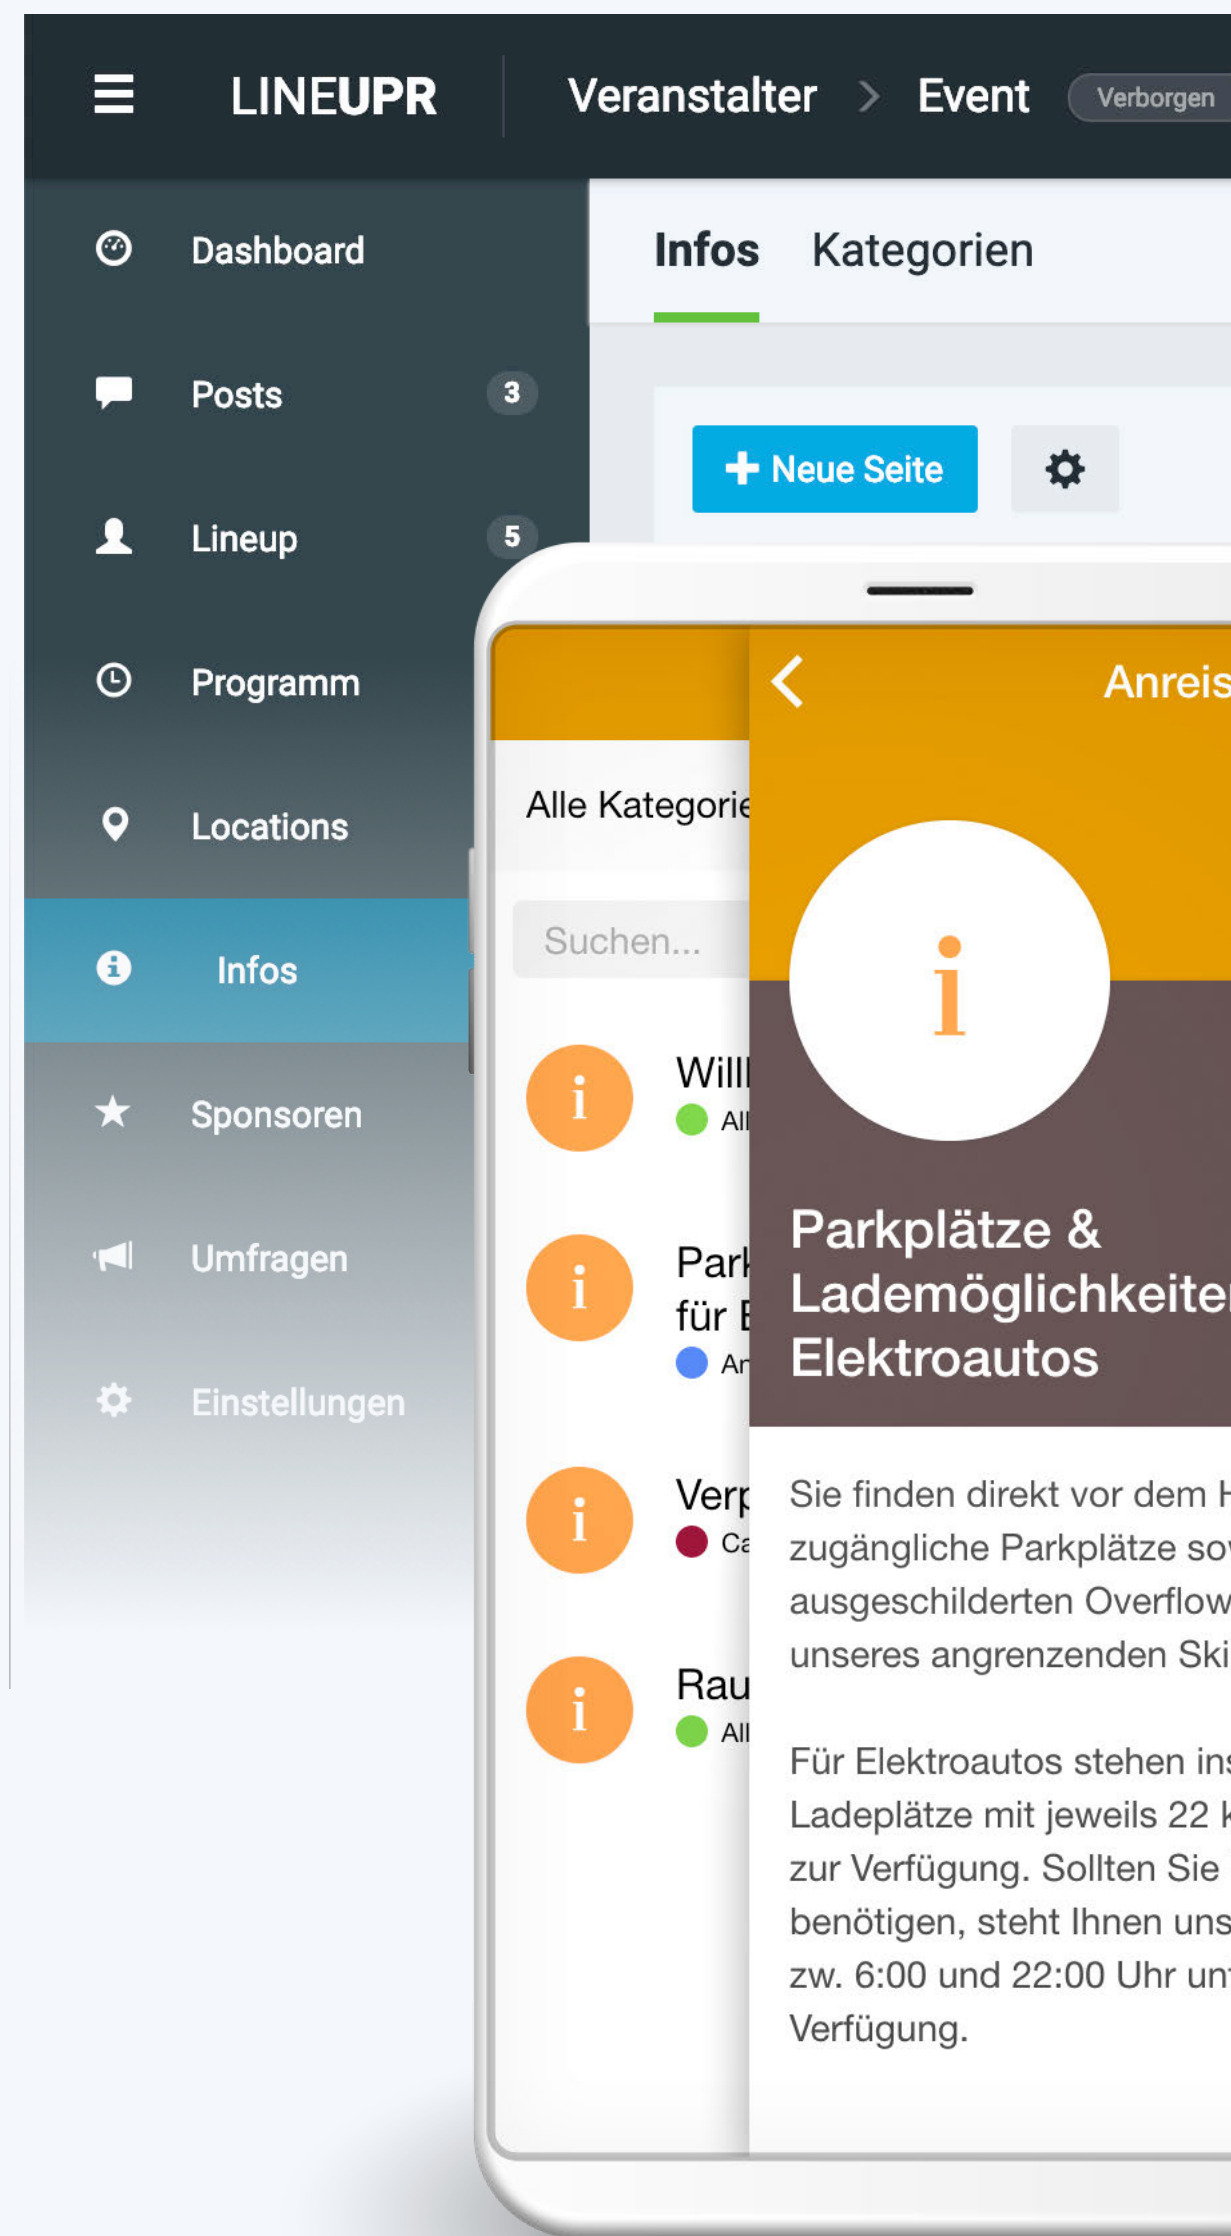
LINEUPR Veranstalter > Event Verborgen

Dashboard
Posts 3
Lineup 5
Programm
Locations
Infos
Sponsoren
Umfragen
Einstellungen

Infos Kategorien

+ Neue Seite

Anreis

Alle Kategorie

Suchen...

i Will
All

i Park
für E
An

i Verp
Ca

i Rau
All

i

Parkplätze & Lademöglichkeite Elektroautos

Sie finden direkt vor dem H zugängliche Parkplätze so ausgeschilderten Overflow unseres angrenzenden Ski

Für Elektroautos stehen ins Ladeplätze mit jeweils 22 k zur Verfügung. Sollten Sie benötigen, steht Ihnen uns zw. 6:00 und 22:00 Uhr un Verfügung.